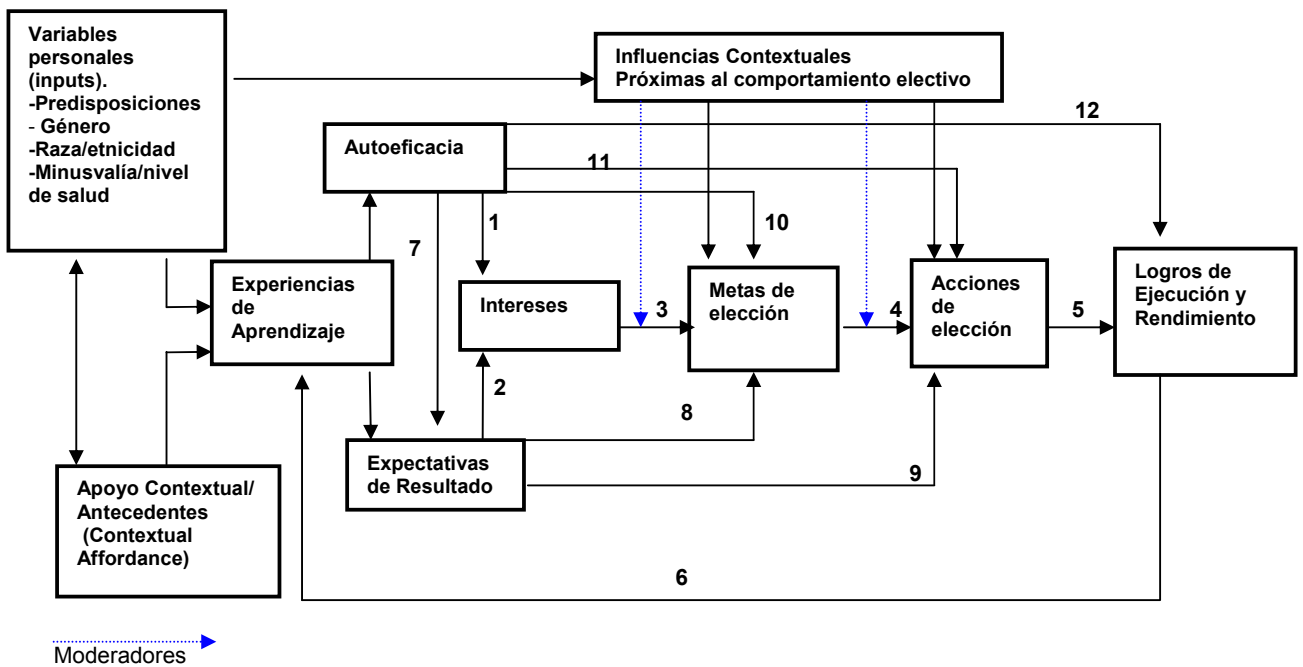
Variables personales (inputs).
-Predisposiciones
- Género
-Raza/etnicidad
-Minusvalía/nivel de salud

Influencias Contextuales
Próximas al comportamiento electivo

12

Autoeficacia

11

1

10

7

Experiencias de Aprendizaje

Intereses

3

Metas de elección

4

Acciones de elección

5

Logros de Ejecución y Rendimiento

2

8

Expectativas de Resultado

9

Apoyo Contextual/ Antecedentes (Contextual Affordance)

6

Moderadores